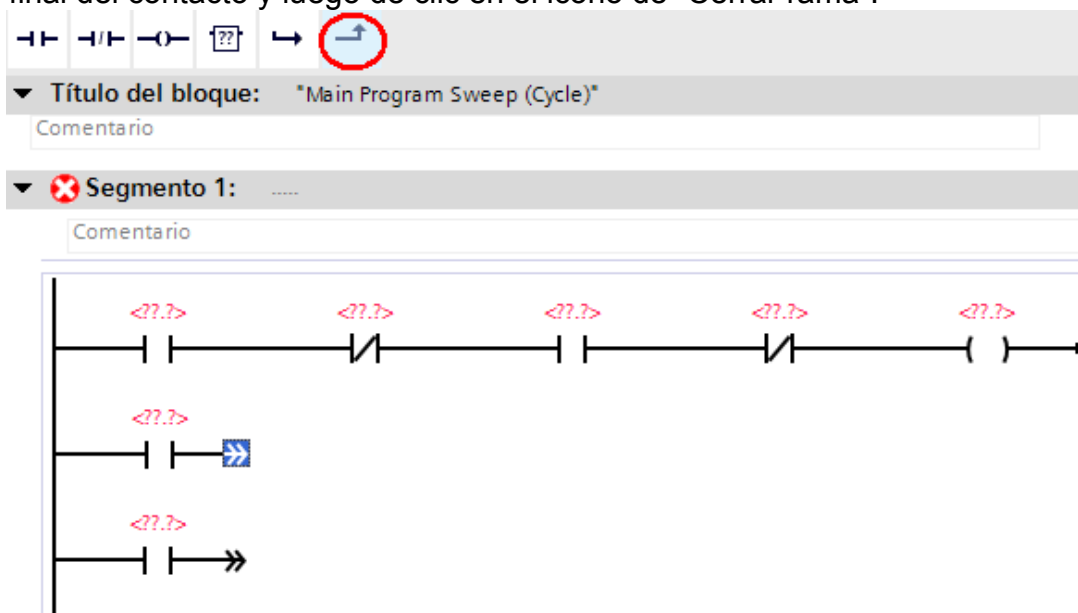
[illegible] del contacto y luego de ello en el icono de "Cerrar rama".

??

Título del bloque: "Main Program Sweep (Cycle)"

Comentario

Segmento 1: .....

Comentario

<??.?> <??.?> <??.?> <??.?> <??.?>

<??.?>

<??.?>